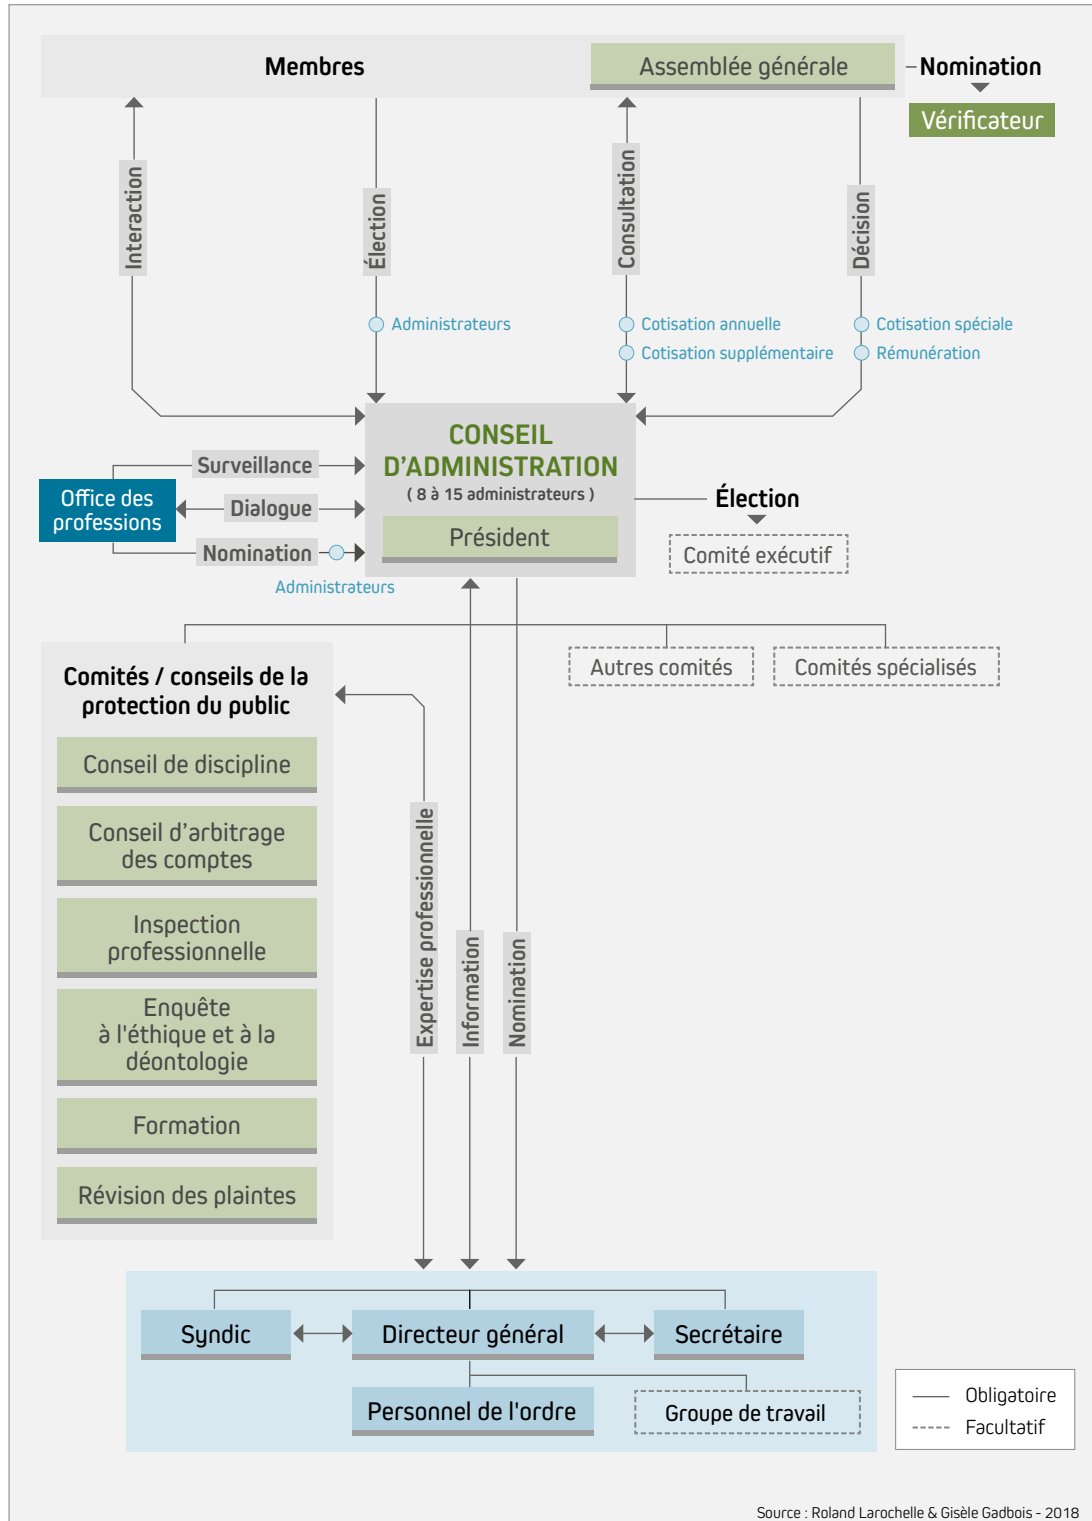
Membres

Assemblée générale

Nomination

Vérificateur

Interaction

Élection

Consultation

Décision

Administrateurs

Cotisation annuelle

Cotisation supplémentaire

Cotisation spéciale

Rémunération

CONSEIL D'ADMINISTRATION
( 8 à 15 administrateurs )

Président

Surveillance

Dialogue

Nomination

Office des professions

Administrateurs

Élection

Comité exécutif

Autres comités

Comités spécialisés

Comités / conseils de la protection du public

Conseil de discipline

Conseil d'arbitrage des comptes

Inspection professionnelle

Enquête à l'éthique et à la déontologie

Formation

Révision des plaintes

Expertise professionnelle

Information

Nomination

Syndic

Directeur général

Secrétaire

Personnel de l'ordre

Groupe de travail

Obligatoire

Facultatif

Source : Roland Larochelle & Gisèle Gadbois - 2018